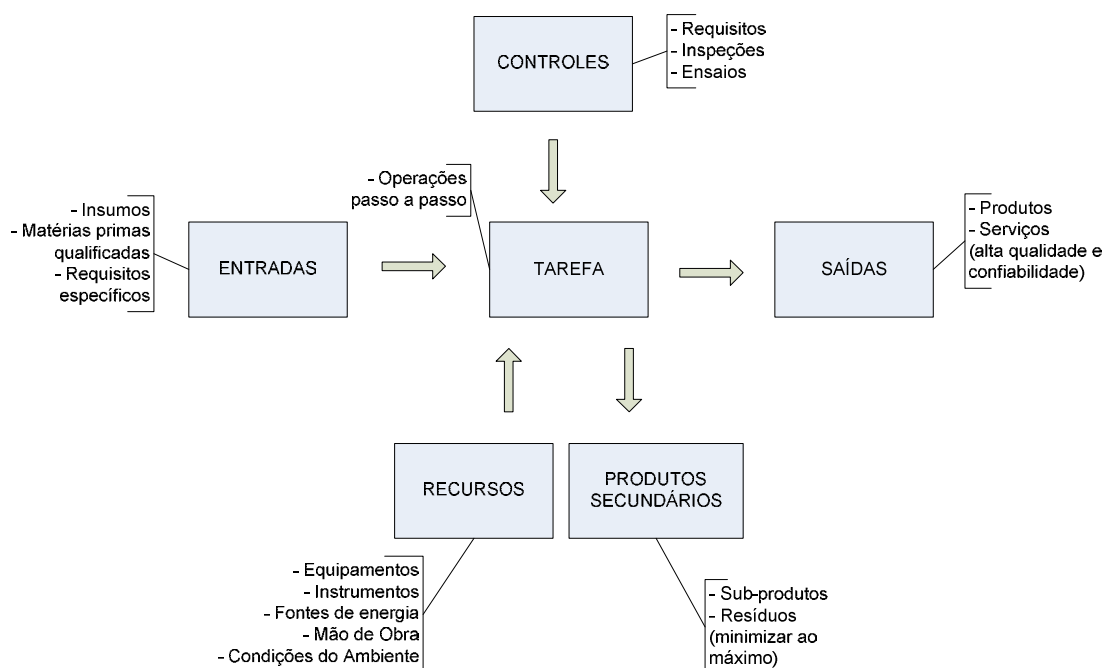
CONTROLES

- Requisitos
- Inspeções
- Ensaios

- Operações passo a passo

- Insumos
- Matérias primas qualificadas
- Requisitos específicos

ENTRADAS

TAREFA

SAÍDAS

- Produtos
- Serviços
(alta qualidade e confiabilidade)

RECURSOS

PRODUTOS SECUNDÁRIOS

- Equipamentos
- Instrumentos
- Fontes de energia
- Mão de Obra
- Condições do Ambiente

- Sub-produtos
- Resíduos
(minimizar ao máximo)